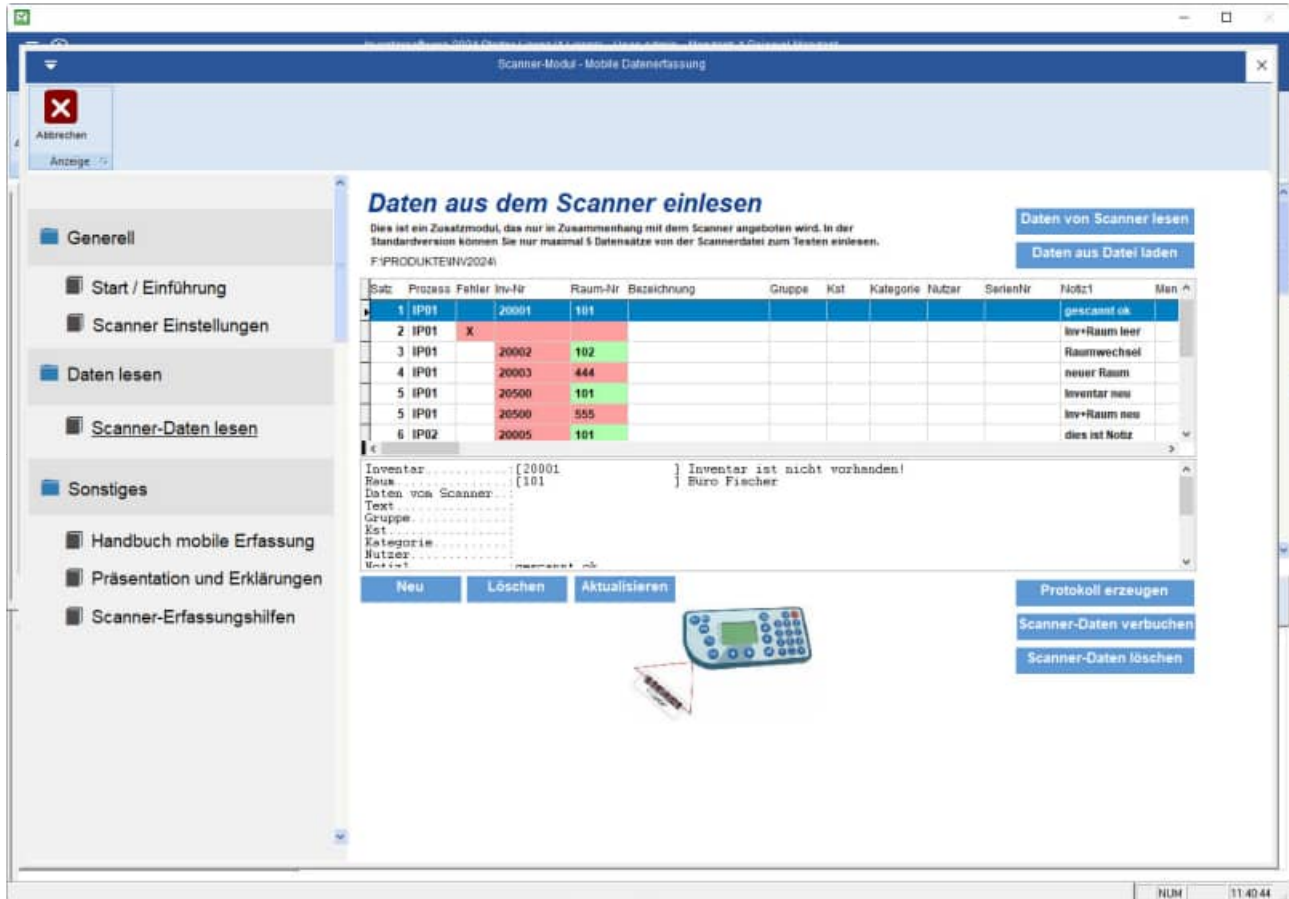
Scanner-Modul - Mobile Datenerfassung

Abbrechen

Anzeige

Generell

Start / Einführung

Scanner Einstellungen

Daten lesen

Scanner-Daten lesen

Sonstiges

Handbuch mobile Erfassung

Präsentation und Erklärungen

Scanner-Erfassungshilfen

Daten aus dem Scanner einlesen

Dies ist ein Zusatzmodul, das nur in Zusammenhang mit dem Scanner angeboten wird. In der Standardversion können Sie nur maximal 5 Datensätze von der Scannerdatei zum Testen einlesen.

F:\PRODUKTE\INV2024\

Daten von Scanner lesen

Daten aus Datei laden

| Satz | Prozess | Fehler | Inv-Nr | Raum-Nr | Bezeichnung | Gruppe | Kst | Kategorie | Nutzer | SerienNr | Notiz1 | Men |
|---|---|---|---|---|---|---|---|---|---|---|---|---|
| 1 | IP01 | | 20001 | 101 | | | | | | | gescannt ok | |
| 2 | IP01 | X | | | | | | | | | Inv+Raum leer | |
| 3 | IP01 | | 20002 | 102 | | | | | | | Raumwechsel | |
| 4 | IP01 | | 20003 | 444 | | | | | | | neuer Raum | |
| 5 | IP01 | | 20500 | 101 | | | | | | | Inventar neu | |
| 5 | IP01 | | 20500 | 555 | | | | | | | Inv+Raum neu | |
| 6 | IP02 | | 20005 | 101 | | | | | | | dies ist Notiz | |

Inventar.............[20001 ] Inventar ist nicht vorhanden!
Raum.................[101 ] Büro Fischer
Daten vom Scanner..:
Text...............:
Gruppe.............:
Kst................:
Kategorie..........:
Nutzer.............:
Notiz1 gescannt ok

Neu

Löschen

Aktualisieren

Protokoll erzeugen

Scanner-Daten verbuchen

Scanner-Daten löschen

NUM

11:40:44